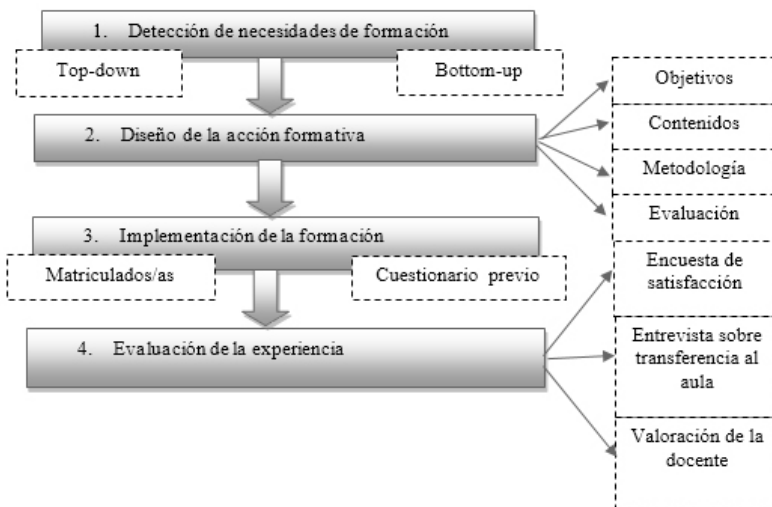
1. Detección de necesidades de formación

Top-down

Bottom-up

2. Diseño de la acción formativa

Objetivos

Contenidos

Metodología

Evaluación

3. Implementación de la formación

Matriculados/as

Cuestionario previo

Encuesta de satisfacción

4. Evaluación de la experiencia

Entrevista sobre transferencia al aula

Valoración de la docente